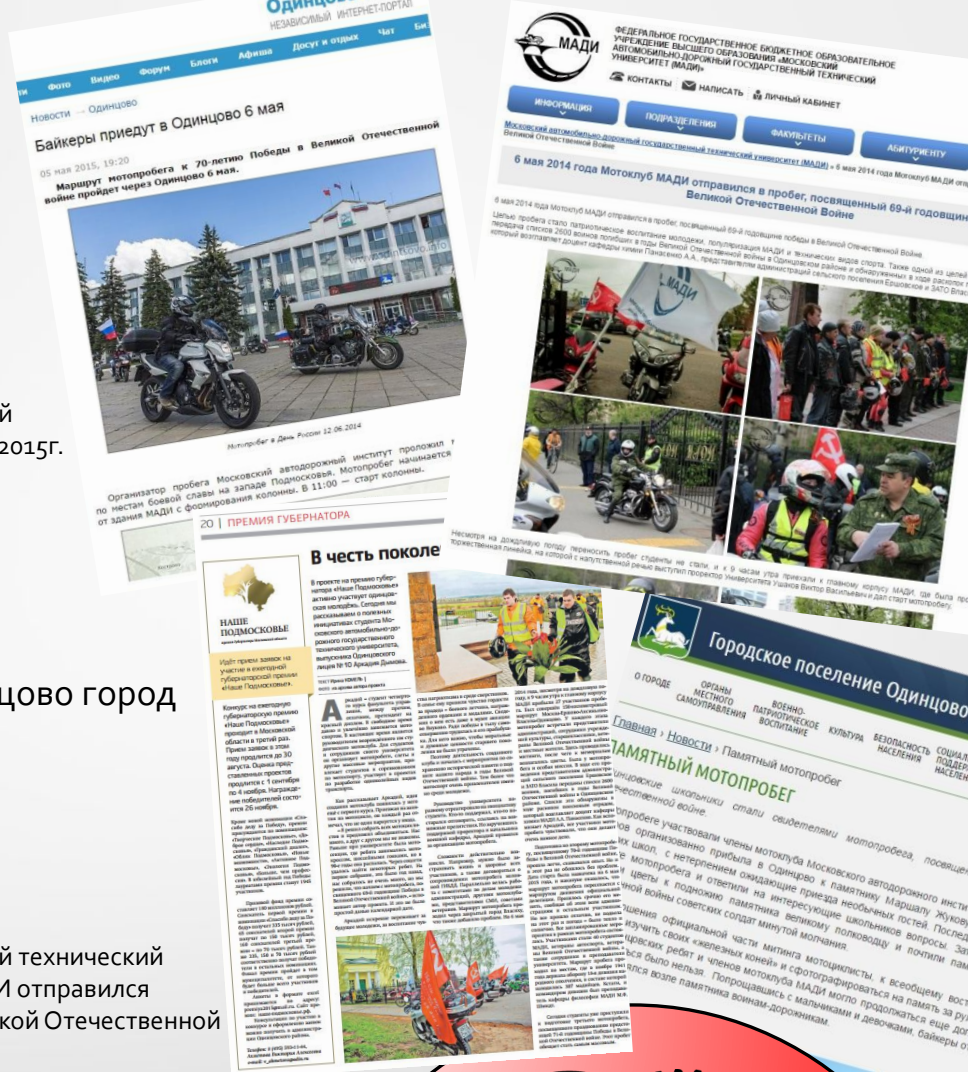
Одинцово
НЕЗАВИСИМЫЙ ИНТЕРНЕТ-ПОРТАЛ
Фото Видео Форум Блоги Афиша Досуг и отдых Чат
Новости → Одинцово
Байкеры приедут в Одинцово 6 мая
05 мая 2015, 19:20
Маршрут мотопробега к 70-летию Победы в Великой Отечественной войне пройдет через Одинцово 6 мая.
Мотопробег в День России 12.06.2014
Организатор пробега Московский автодорожный институт проложил по местам боевой славы на западе Подмосковья. Мотопробег начинается от здания МАДИ с формирования колонны. В 11:00 — старт колонны.

МАДИ
ФЕДЕРАЛЬНОЕ ГОСУДАРСТВЕННОЕ БЮДЖЕТНОЕ ОБРАЗОВАТЕЛЬНОЕ УЧРЕЖДЕНИЕ ВЫСШЕГО ОБРАЗОВАНИЯ «МОСКОВСКИЙ АВТОМОБИЛЬНО-ДОРОЖНЫЙ ГОСУДАРСТВЕННЫЙ ТЕХНИЧЕСКИЙ УНИВЕРСИТЕТ (МАДИ)»
КОНТАКТЫ НАПИСАТЬ ЛИЧНЫЙ КАБИНЕТ
ИНФОРМАЦИЯ ПОДРАЗДЕЛЕНИЯ ФАКУЛЬТЕТЫ АБИТУРИЕНТУ
Московский автомобильно-дорожный государственный технический университет (МАДИ) » 6 мая 2014 года Мотоклуб МАДИ отп
Великой Отечественной Войне
6 мая 2014 года Мотоклуб МАДИ отправился в пробег, посвященный 69-й годовщин Великой Отечественной Войне
Несмотря на дождливую погоду переносить пробег студенты не стали, и к 9 часам утра приехали к главному корпусу МАДИ, где была про торжественная линейка, на которой с напутственной речью выступил проректор Университета Ушаков Виктор Васильевич и дал старт мотопробегу.

20 | ПРЕМИЯ ГУБЕРНАТОРА
В честь поколе
НАШЕ ПОДМОСКОВЬЕ
Идёт приём заявок на участие в ежегодной губернаторской премии «Наше Подмосковье»

Городское поселение Одинцово
О ГОРОДЕ ОРГАНЫ МЕСТНОГО САМОУПРАВЛЕНИЯ ВОЕННО-ПАТРИОТИЧЕСКОЕ ВОСПИТАНИЕ КУЛЬТУРА БЕЗОПАСНОСТЬ НАСЕЛЕНИЯ СОЦИАЛ ПОДДЕР НАСЕЛЕН
Главная › Новости › Памятный мотопробег
ПАМЯТНЫЙ МОТОПРОБЕГ
Одинцовские школьники стали свидетелями мотопробега, посвящ Отечественной войне.

й
2015г.
цово город
й технический
И отправился
кой Отечественной